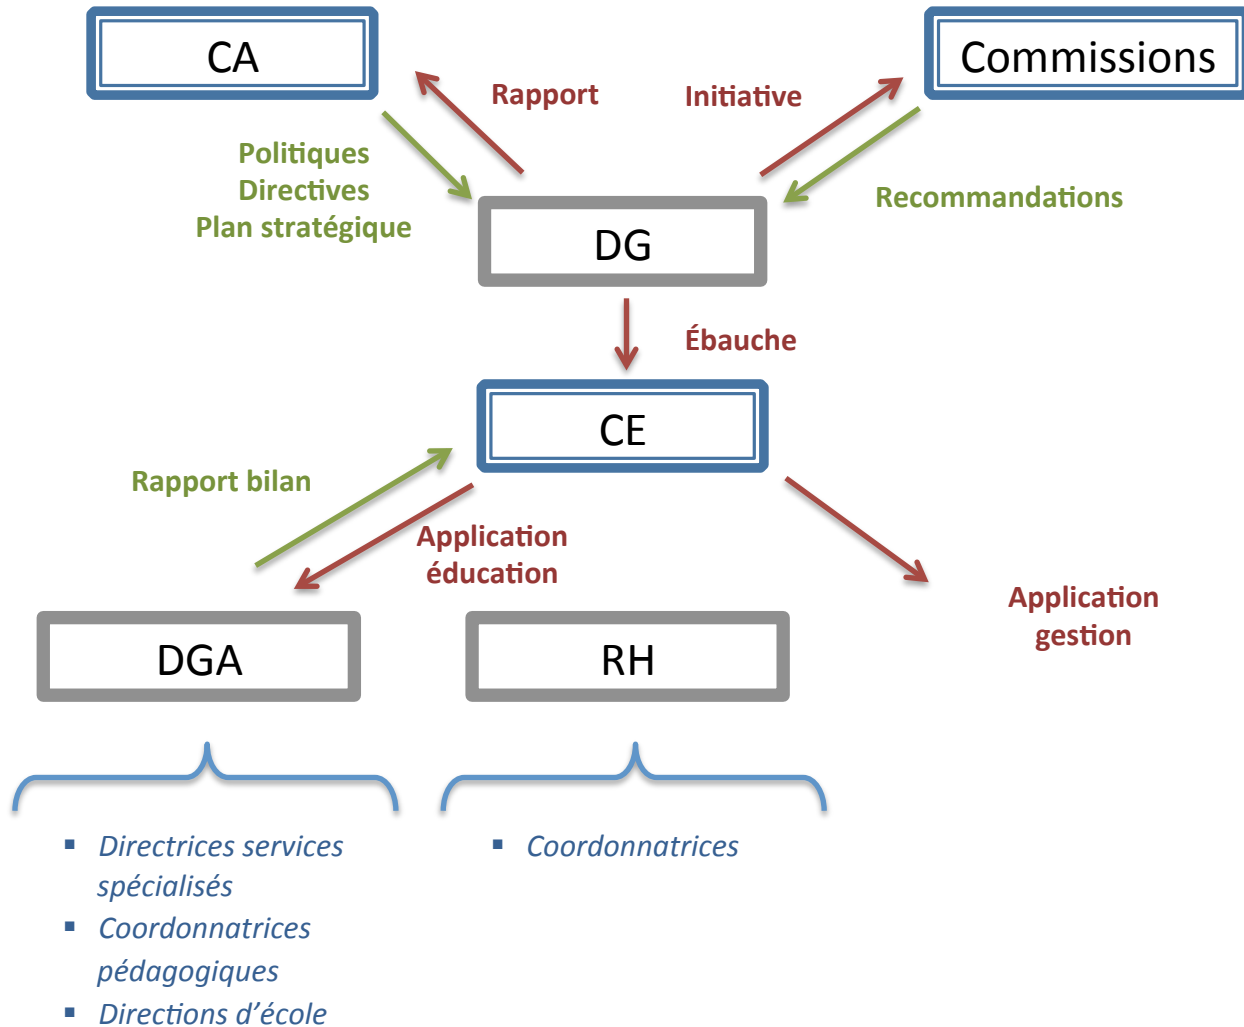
CA

Commissions

Rapport

Initiative

Politiques
Directives
Plan stratégique

Recommandations

DG

Ébauche

CE

Rapport bilan

Application
éducation

Application
gestion

DGA

RH

- Directrices services spécialisés
- Coordonnatrices pédagogiques
- Directions d'école

- Coordonnatrices